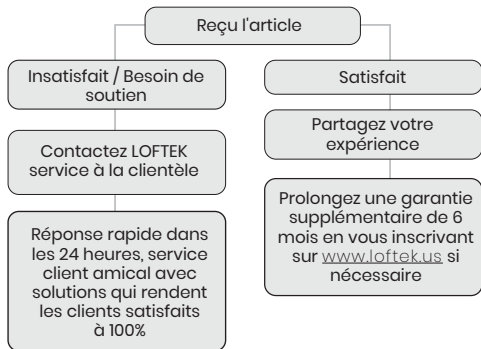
Reçu l'article

Insatisfait / Besoin de soutien

Contactez LOFTEK service à la clientèle

Réponse rapide dans les 24 heures, service client amical avec solutions qui rendent les clients satisfaits à 100%

Satisfait

Partagez votre expérience

Prolongez une garantie supplémentaire de 6 mois en vous inscrivant sur www.loftek.us si nécessaire